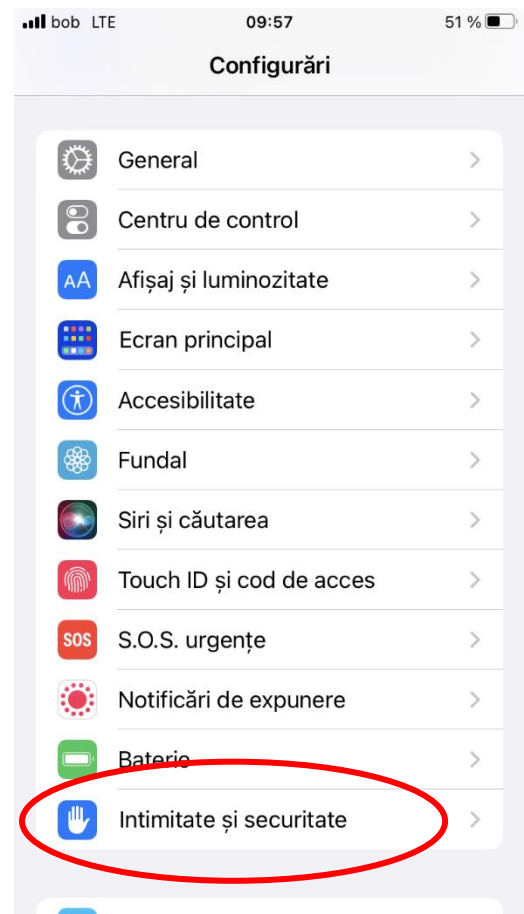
bob LTE 09:57 51 %

Configurări

General

Centru de control

AA Afișaj și luminozitate

Ecran principal

Accesibilitate

Fundal

Siri și căutarea

Touch ID și cod de acces

SOS S.O.S. urgențe

Notificări de expunere

Baterie

Intimitate și securitate